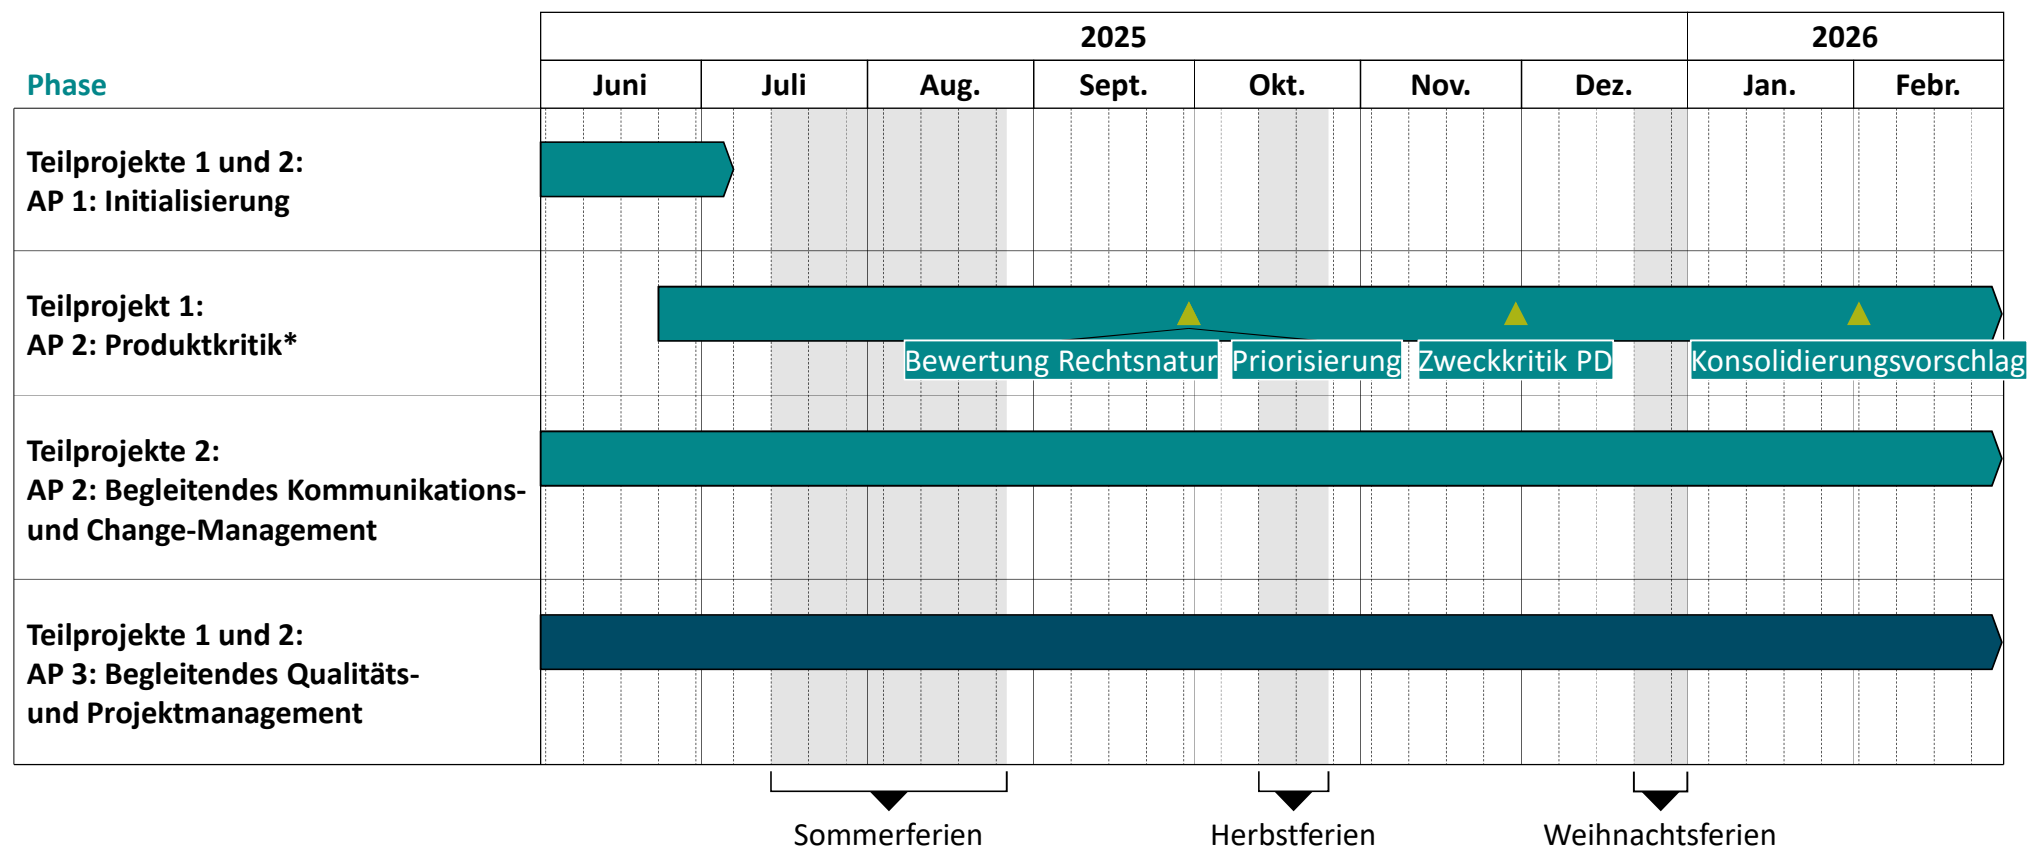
| Phase | 2025 | | | | | | | 2026 | |
|---|---|---|---|---|---|---|---|---|---|
| | Juni | Juli | Aug. | Sept. | Okt. | Nov. | Dez. | Jan. | Febr. |
| Teilprojekte 1 und 2: AP 1: Initialisierung | | | | | | | | | |
| Teilprojekt 1: AP 2: Produktkritik* | | | | | | | | | |
| Teilprojekte 2: AP 2: Begleitendes Kommunikations- und Change-Management | | | | | | | | | |
| Teilprojekte 1 und 2: AP 3: Begleitendes Qualitäts- und Projektmanagement | | | | | | | | | |

Bewertung Rechtsnatur
Priorisierung
Zweckkritik PD
Konsolidierungsvorschlag

Sommerferien
Herbstferien
Weihnachtsferien